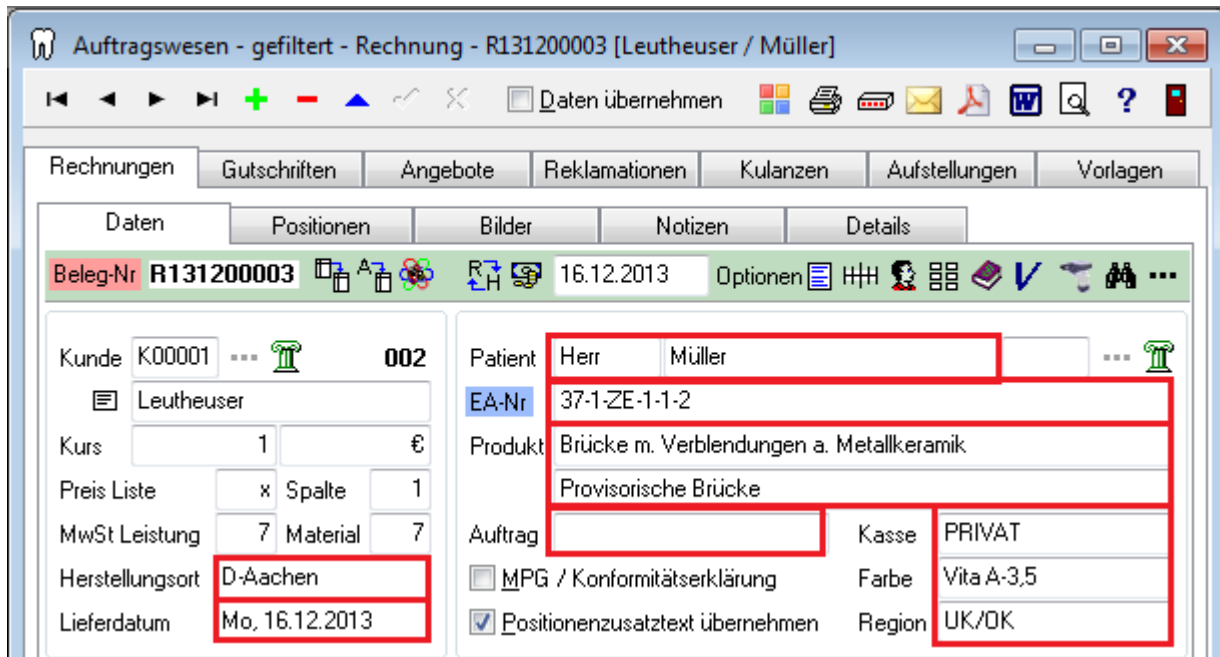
Auftragswesen - gefiltert - Rechnung - R131200003 [Leutheuser / Müller]

Daten übernehmen

Rechnungen | Gutschriften | Angebote | Reklamationen | Kulanzen | Aufstellungen | Vorlagen

Daten | Positionen | Bilder | Notizen | Details

Beleg-Nr R131200003 16.12.2013 Optionen

Kunde K00001 002
Leutheuser
Kurs 1 €
Preis Liste x Spalte 1
MwSt Leistung 7 Material 7
Herstellungsort D-Aachen
Lieferdatum Mo, 16.12.2013

Patient Herr Müller
EA-Nr 37-1-ZE-1-1-2
Produkt Brücke m. Verblendungen a. Metallkeramik
Provisorische Brücke
Auftrag
Kasse PRIVAT
MPG / Konformitätserklärung
Farbe Vita A-3,5
Positionenzusatztext übernehmen
Region UK/OK